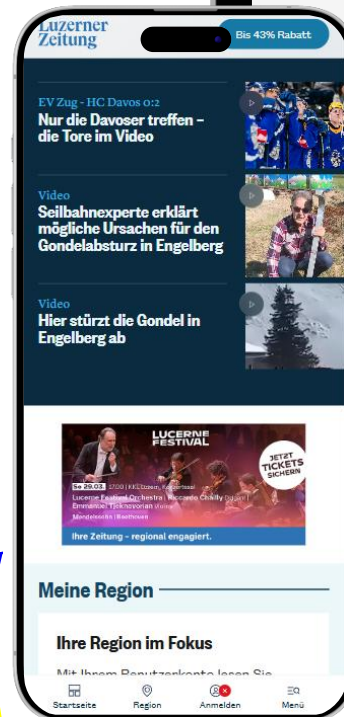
Luzerner Zeitung

Bis 43% Rabatt

EV Zug - HC Davos 0:2
Nur die Davoser treffen – die Tore im Video

Video
Seilbahnexperte erklärt mögliche Ursachen für den Gondelabsturz in Engelberg

Video
Hier stürzt die Gondel in Engelberg ab

LUCERNE FESTIVAL

JETZT TICKETS SICHERN

Sa 29.03. | 17:00 | KKL Luzern, Konzertsaal
Lucerne Festival Orchestra | Riccardo Chailly Dirigent
Emmanuel Tjeknavorian Violine
Mendelssohn | Beethoven

Ihre Zeitung - regional engagiert.

Meine Region

Ihre Region im Fokus

Mit Ihrem Benutzerkonto lesen Sie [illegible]

Startseite
Region
Anmelden
Menü